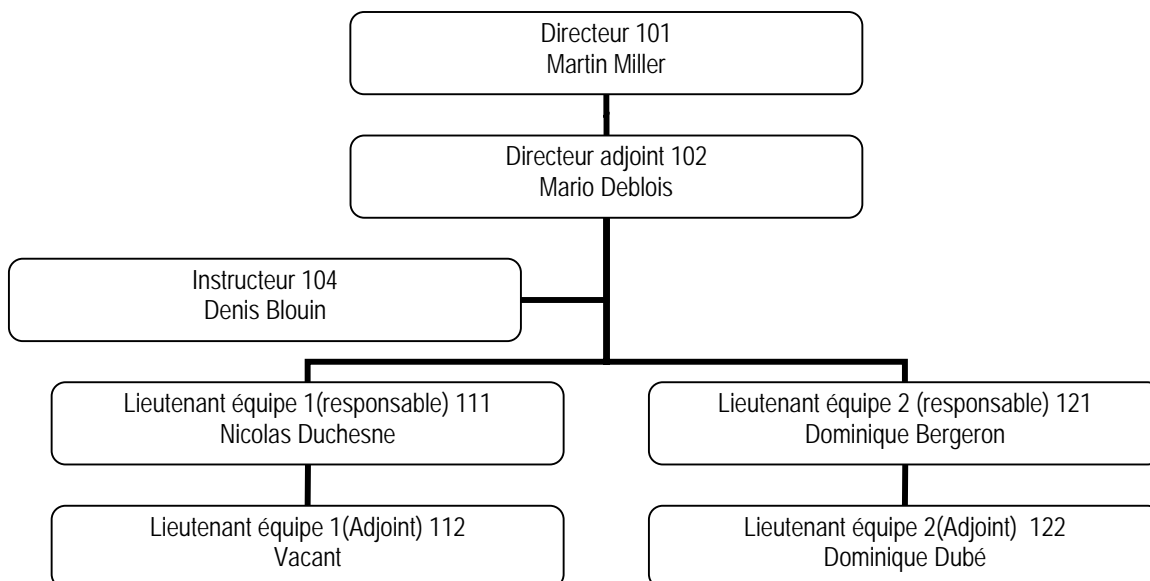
Directeur 101
Martin Miller

Directeur adjoint 102
Mario Deblois

Instructeur 104
Denis Blouin

Lieutenant équipe 1(responsable) 111
Nicolas Duchesne

Lieutenant équipe 2 (responsable) 121
Dominique Bergeron

Lieutenant équipe 1(Adjoint) 112
Vacant

Lieutenant équipe 2(Adjoint) 122
Dominique Dubé